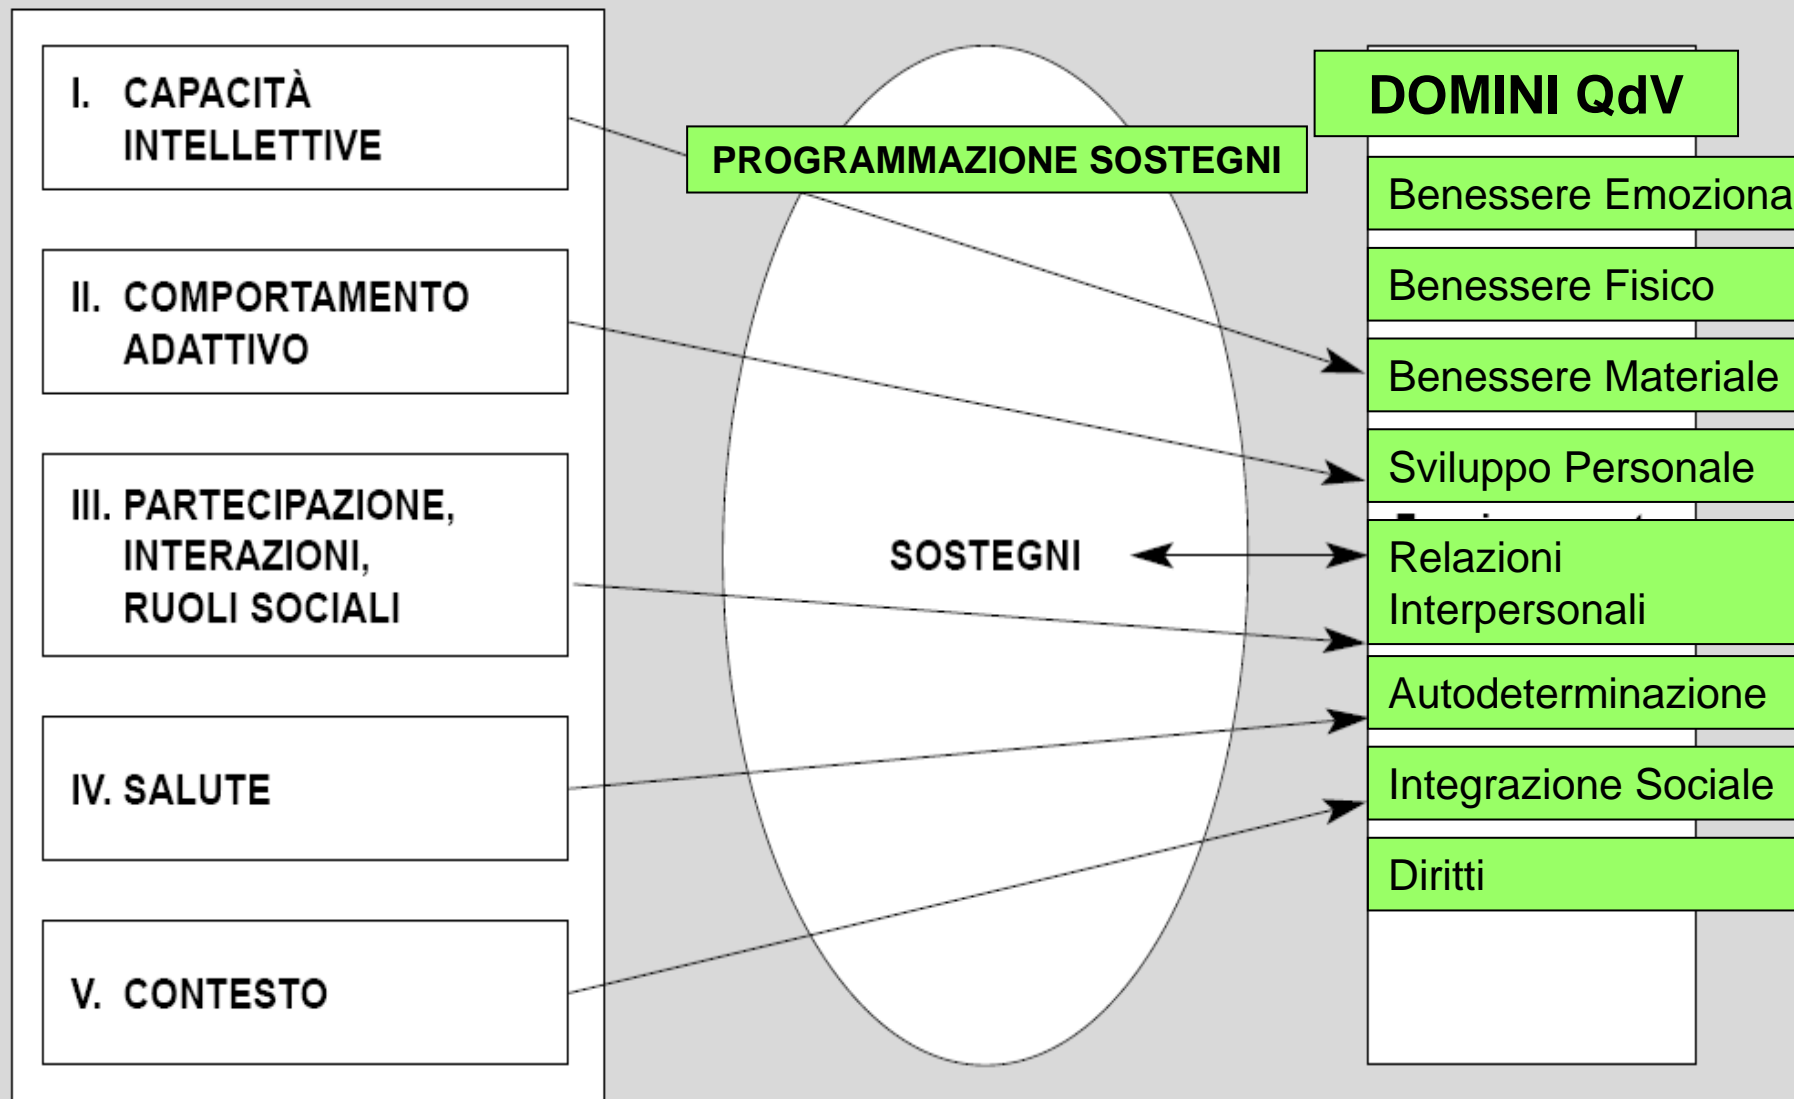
I. CAPACITÀ INTELLETTIVE

II. COMPORTAMENTO ADATTIVO

III. PARTECIPAZIONE, INTERAZIONI, RUOLI SOCIALI

IV. SALUTE

V. CONTESTO

PROGRAMMAZIONE SOSTEGNI

SOSTEGNI

DOMINI QdV

Benessere Emoziona

Benessere Fisico

Benessere Materiale

Sviluppo Personale

Relazioni Interpersonali

Autodeterminazione

Integrazione Sociale

Diritti